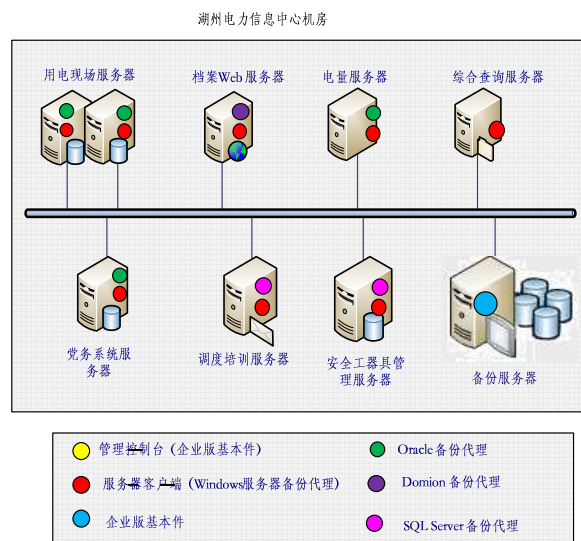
湖州电力信息中心机房

用电现场服务器

档案Web服务器

电量服务器

综合查询服务器

党务系统服务器

调度培训服务器

安全工器具管理服务器

备份服务器

管理控制台（企业版基本件）

Oracle备份代理

服务器客户端（Windows服务器备份代理）

Domion 备份代理

企业版基本件

SQL Server 备份代理